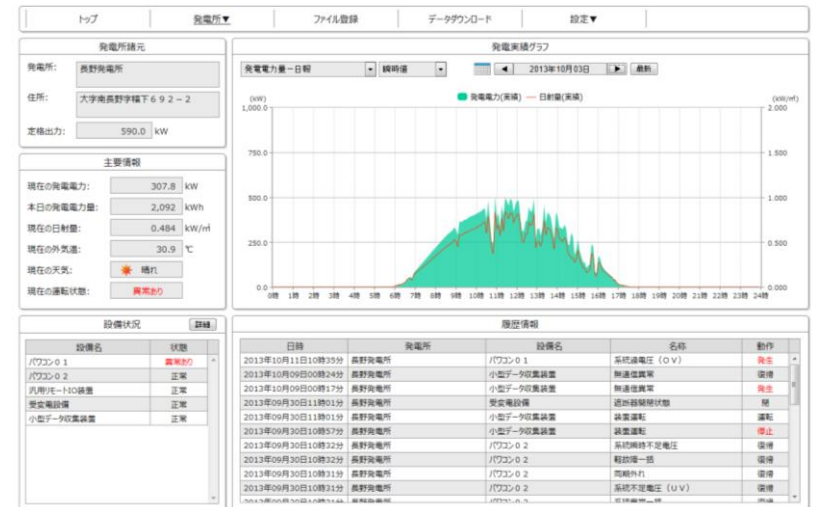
トップ　発電所▼　ファイル登録　データダウンロード　設定▼

発電所諸元

発電所: 長野発電所

住所: 大字南長野字幅下６９２－２

定格出力: 590.0 kW

主要情報

現在の発電電力: 307.8 kW

本日の発電電力量: 2,092 kWh

現在の日射量: 0.484 kW/㎡

現在の外気温: 30.9 ℃

現在の天気: 晴れ

現在の運転状態: 異常あり

発電実績グラフ

発電電力量－日報　瞬時値　◀ 2013年10月03日 ▶ 最新

(kW)　発電電力(実績)　日射量(実績)　(kW/㎡)

1,000.0　750.0　500.0　250.0　0.0

2.000　1.500　1.000　0.500　0.000

0時 1時 2時 3時 4時 5時 6時 7時 8時 9時 10時 11時 12時 13時 14時 15時 16時 17時 18時 19時 20時 21時 22時 23時 24時

設備状況　詳細

| 設備名 | 状態 |
|---|---|
| パワコン０１ | 異常あり |
| パワコン０２ | 正常 |
| 汎用リモートIO装置 | 正常 |
| 受変電設備 | 正常 |
| 小型データ収集装置 | 正常 |

履歴情報

| 日時 | 発電所 | 設備名 | 名称 | 動作 |
|---|---|---|---|---|
| 2013年10月11日10時35分 | 長野発電所 | パワコン０１ | 系統過電圧（ＯＶ） | 発生 |
| 2013年10月10日09時24分 | 長野発電所 | 小型データ収集装置 | 無通信異常 | 復帰 |
| 2013年10月10日09時17分 | 長野発電所 | 小型データ収集装置 | 無通信異常 | 発生 |
| 2013年09月30日11時01分 | 長野発電所 | 受変電設備 | 遮断器開閉状態 | 閉 |
| 2013年09月30日11時01分 | 長野発電所 | 小型データ収集装置 | 装置運転 | 運転 |
| 2013年09月30日10時57分 | 長野発電所 | 小型データ収集装置 | 装置運転 | 停止 |
| 2013年09月30日10時32分 | 長野発電所 | パワコン０２ | 系統瞬時不足電圧 | 復帰 |
| 2013年09月30日10時32分 | 長野発電所 | パワコン０２ | 軽故障一括 | 復帰 |
| 2013年09月30日10時31分 | 長野発電所 | パワコン０２ | 同期外れ | 復帰 |
| 2013年09月30日10時31分 | 長野発電所 | パワコン０２ | 系統不足電圧（ＵＶ） | 復帰 |
| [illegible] | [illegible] | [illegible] | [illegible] | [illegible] |